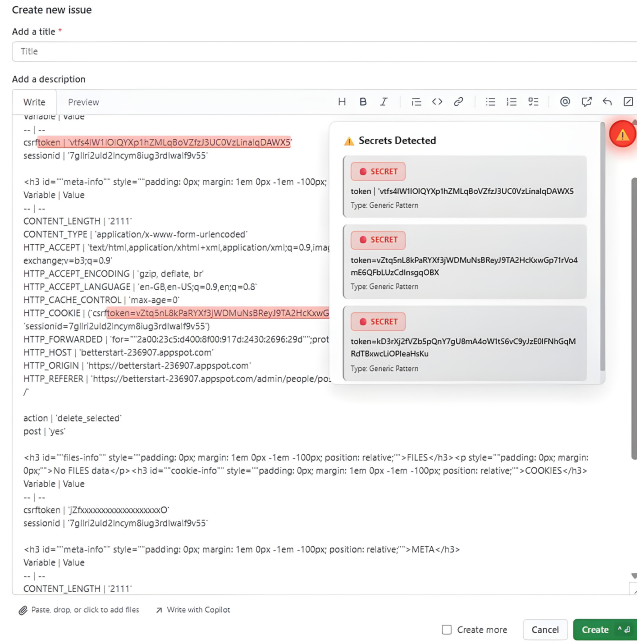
Create new issue

Add a title *

Title

Add a description

Write Preview

H B I

Variable | Value
-- | --
csrftoken | 'vtfs4lW1lOIQYXp1hZMLqBoVZfzJ3UC0VzLinalqDAWX5'
sessionid | '7glIri2uld2lncym8iug3rdlwalf9v55'

<h3 id=""meta-info"" style=""padding: 0px; margin: 1em 0px -1em -100px;
Variable | Value
-- | --
CONTENT_LENGTH | '2111'
CONTENT_TYPE | 'application/x-www-form-urlencoded'
HTTP_ACCEPT | 'text/html,application/xhtml+xml,application/xml;q=0.9,imag
exchange;v=b3;q=0.9'
HTTP_ACCEPT_ENCODING | 'gzip, deflate, br'
HTTP_ACCEPT_LANGUAGE | 'en-GB,en-US;q=0.9,en;q=0.8'
HTTP_CACHE_CONTROL | 'max-age=0'
HTTP_COOKIE | ('csrftoken=vZtq5nL8kPaRYXf3jWDMuNsBReyJ9TA2HcKxwG
'sessionid=7glIri2uld2lncym8iug3rdlwalf9v55')
HTTP_FORWARDED | 'for=""2a00:23c5:d400:8f00:917d:2430:2696:29d"";prot
HTTP_HOST | 'betterstart-236907.appspot.com'
HTTP_ORIGIN | 'https://betterstart-236907.appspot.com'
HTTP_REFERER | 'https://betterstart-236907.appspot.com/admin/people/po
/'

action | 'delete_selected'
post | 'yes'

<h3 id=""files-info"" style=""padding: 0px; margin: 1em 0px -1em -100px; position: relative;"">FILES</h3><p style=""padding: 0px; margin: 0px;"">No FILES data</p><h3 id=""cookie-info"" style=""padding: 0px; margin: 1em 0px -1em -100px; position: relative;"">COOKIES</h3>
Variable | Value
-- | --
csrftoken | 'JZfxxxxxxxxxxxxxxxxxxxO'
sessionid | '7glIri2uld2lncym8iug3rdlwalf9v55'

<h3 id=""meta-info"" style=""padding: 0px; margin: 1em 0px -1em -100px; position: relative;"">META</h3>
Variable | Value
-- | --
CONTENT_LENGTH | '2111'

Secrets Detected

SECRET
token | 'vtfs4lW1lOIQYXp1hZMLqBoVZfzJ3UC0VzLinalqDAWX5
Type: Generic Pattern

SECRET
token=vZtq5nL8kPaRYXf3jWDMuNsBReyJ9TA2HcKxwGp71rVo4mE6QFbLUzCdlnsgqOBX
Type: Generic Pattern

SECRET
token=kD3rXj2fVZb5pQnY7gU8mA4oW1tS6vC9yJzE0lFNhGqMRdT8xwcLiOPleaHsKu
Type: Generic Pattern

Paste, drop, or click to add files
Write with Copilot

Create more
Cancel
Create